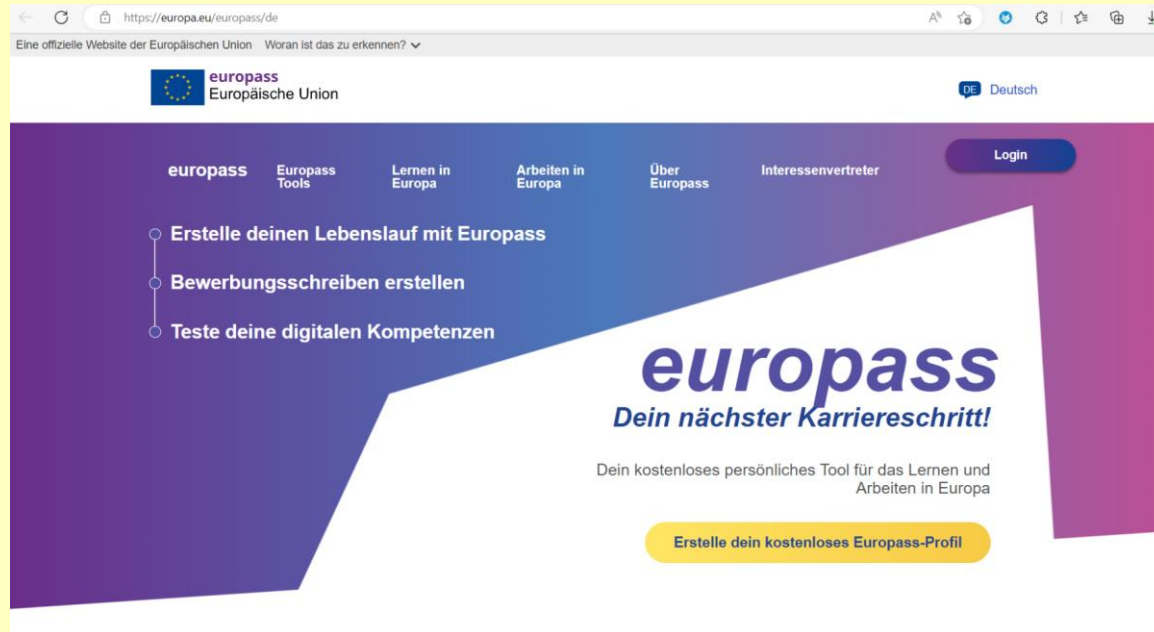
https://europa.eu/europass/de

Eine offizielle Website der Europäischen Union Woran ist das zu erkennen?

europass
Europäische Union

DE Deutsch

europass Europass Tools Lernen in Europa Arbeiten in Europa Über Europass Interessenvertreter

Login

Erstelle deinen Lebenslauf mit Europass

Bewerbungsschreiben erstellen

Teste deine digitalen Kompetenzen

europass
Dein nächster Karriereschritt!

Dein kostenloses persönliches Tool für das Lernen und Arbeiten in Europa

Erstelle dein kostenloses Europass-Profil